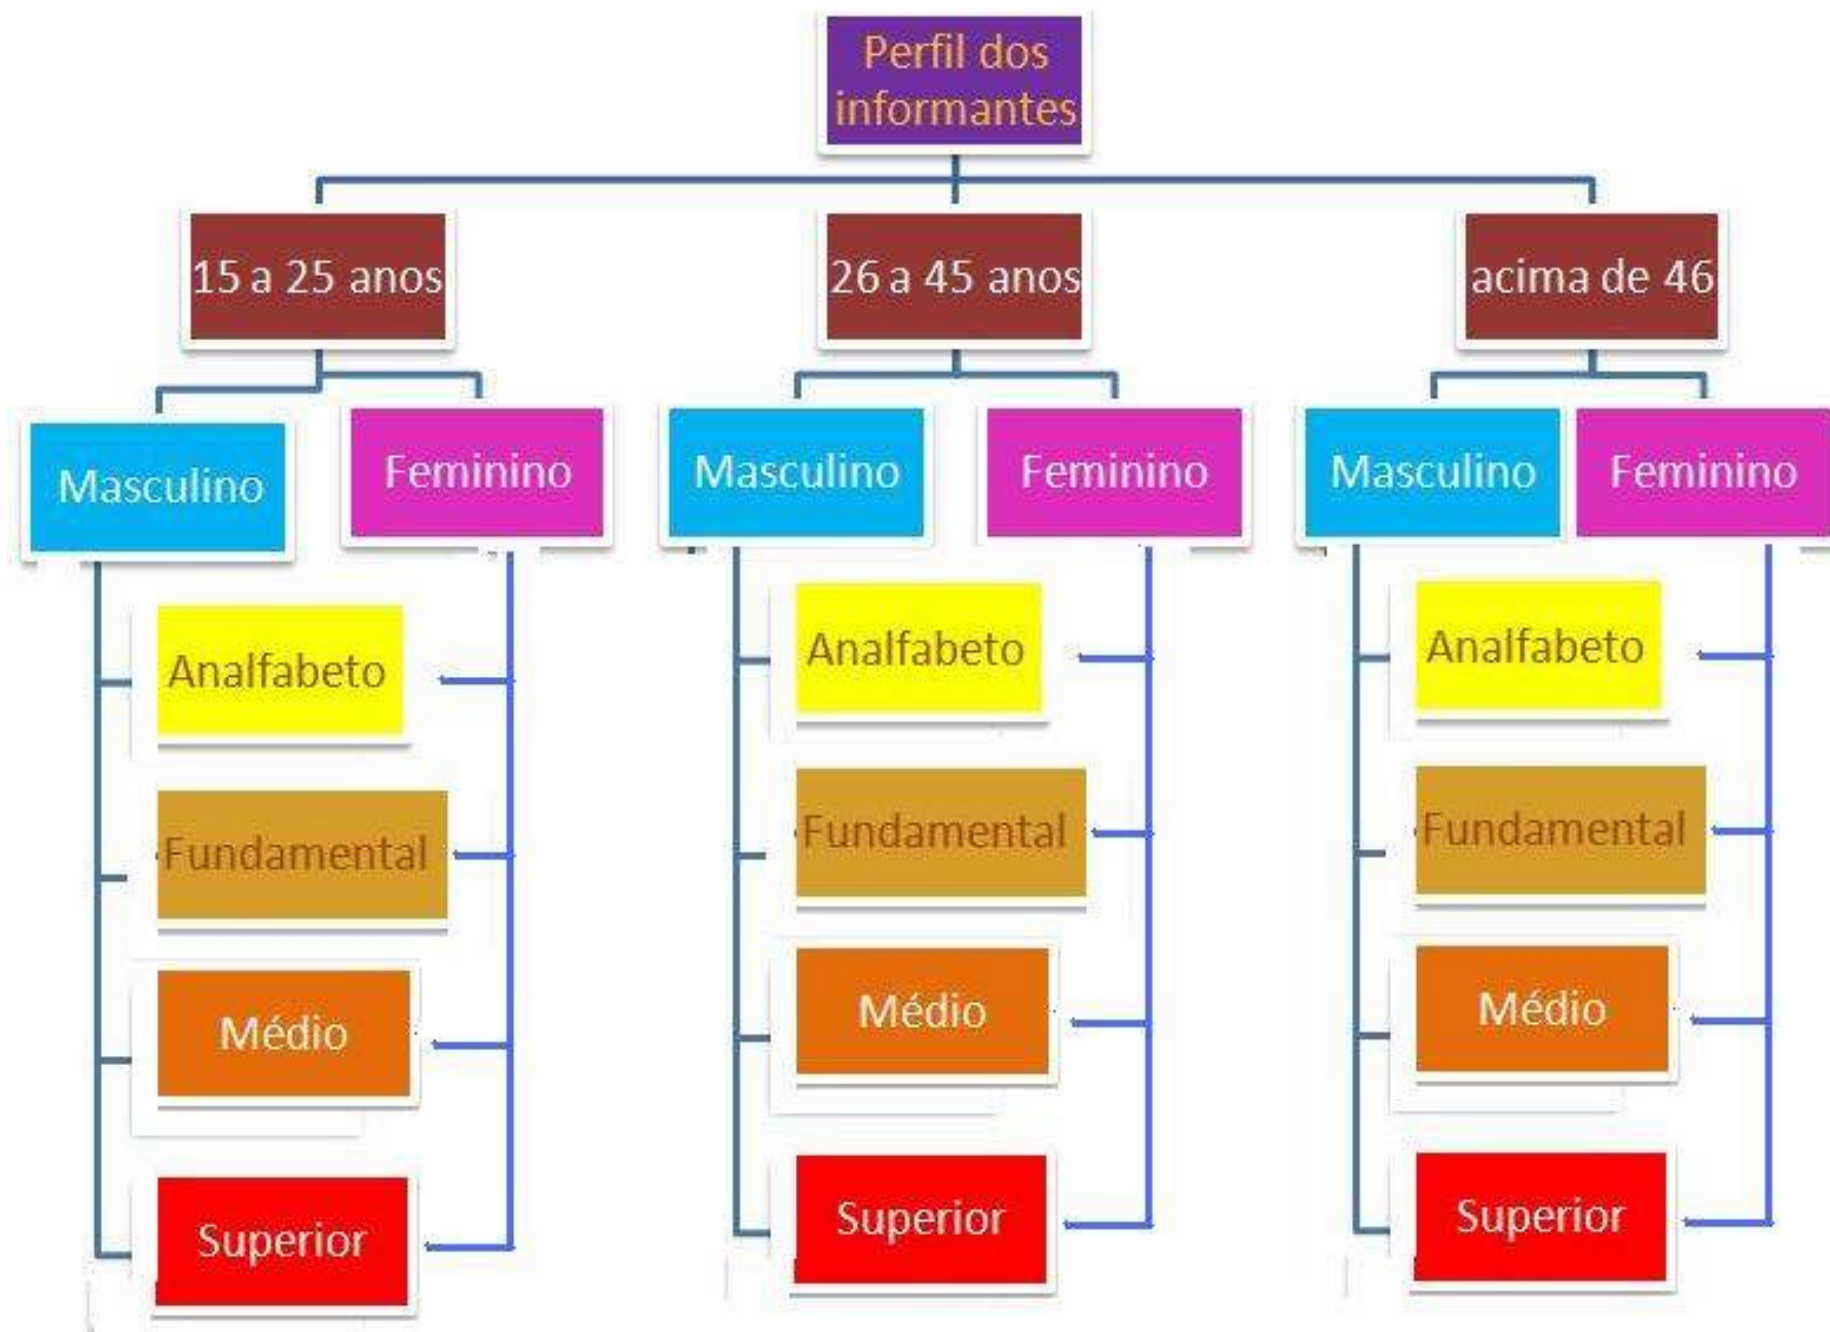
Perfil dos informantes

15 a 25 anos

Masculino

Feminino

Analfabeto

Fundamental

Médio

Superior

26 a 45 anos

Masculino

Feminino

Analfabeto

Fundamental

Médio

Superior

acima de 46

Masculino

Feminino

Analfabeto

Fundamental

Médio

Superior